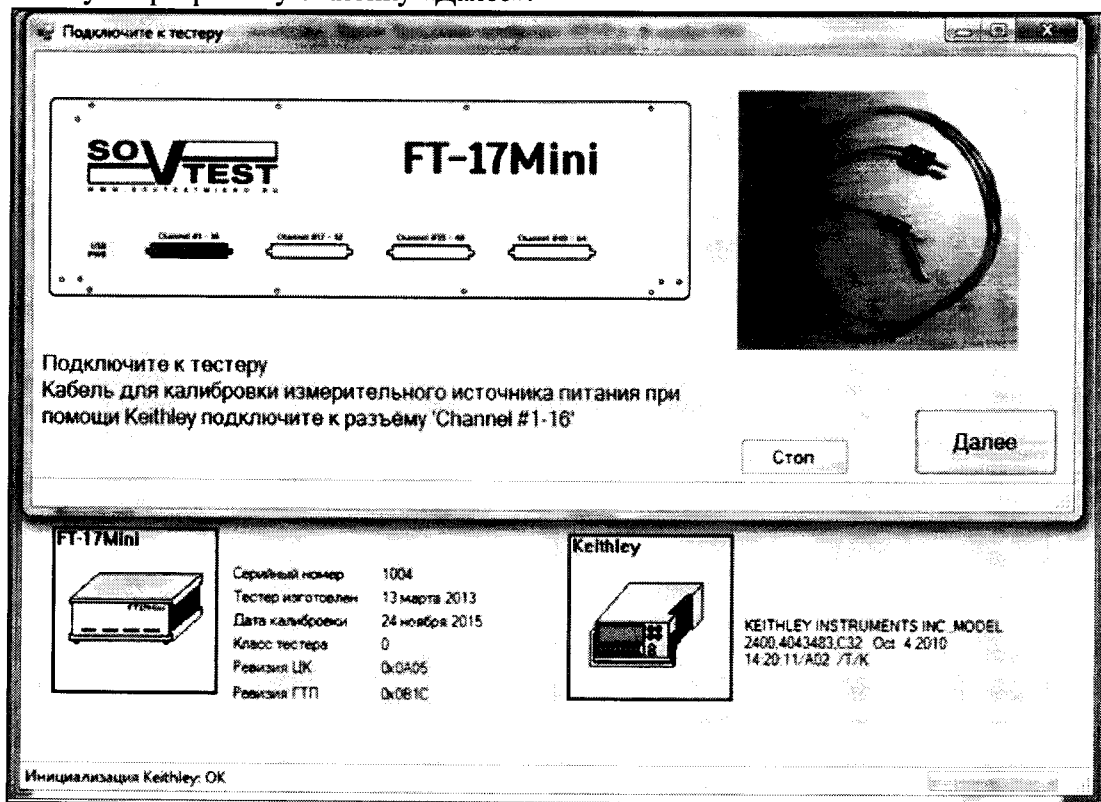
Подключите к тестеру

SOVTEST
FT-17Mini

Channel #1 - 16
Channel #17 - 32
Channel #33 - 48
Channel #49 - 64

Подключите к тестеру
Кабель для калибровки измерительного источника питания при помощи Keithley подключите к разъему 'Channel #1-16'

Стоп
Далее

FT-17Mini
Серийный номер 1004
Тестер изготовлен 13 марта 2013
Дата калибровки 24 ноября 2015
Класс тестера 0
Ревизия ЦК 0x0A05
Ревизия ГТП 0x0B1C

Keithley
KEITHLEY INSTRUMENTS INC.,MODEL 2400,4043483,C32 Oct 4 2010 14:20:11/A02 /T/K

Инициализация Keithley: OK